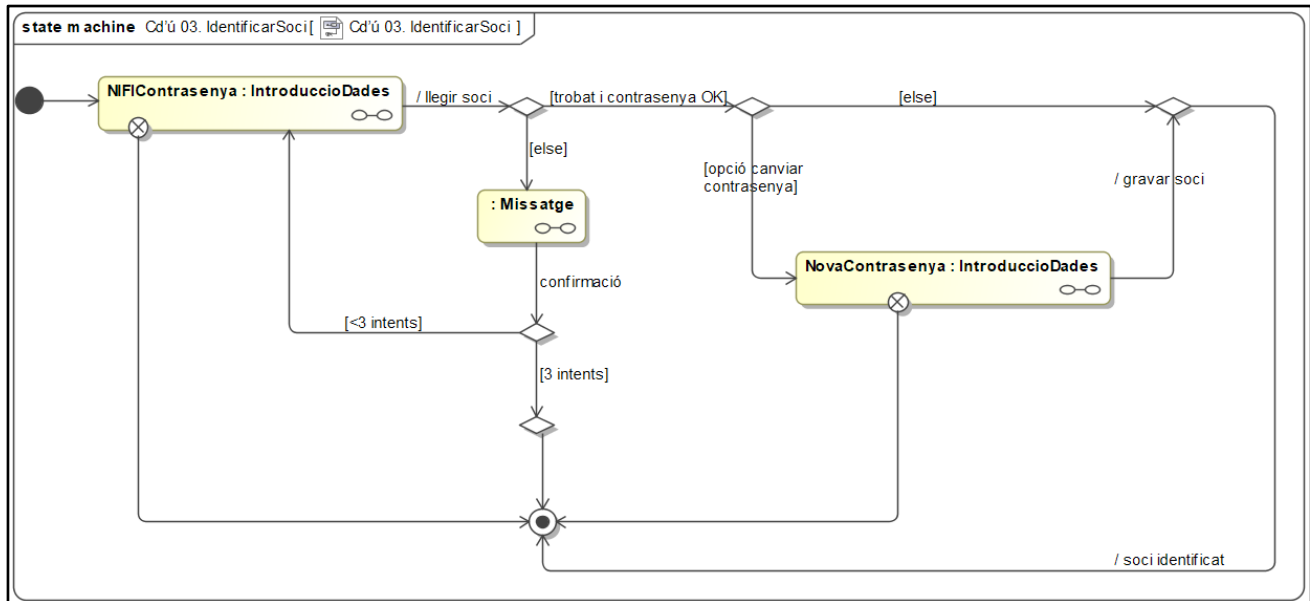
state machine Cd'ú 03. IdentificarSoci [ Cd'ú 03. IdentificarSoci ]

NIFIContrasenya : IntroduccioDades

/ llegir soci

[trobat i contrasenya OK]

[else]

[else]

: Missatge

[opció canviar contrasenya]

/ gravar soci

NovaContrasenya : IntroduccioDades

confirmació

[<3 intents]

[3 intents]

/ soci identificat